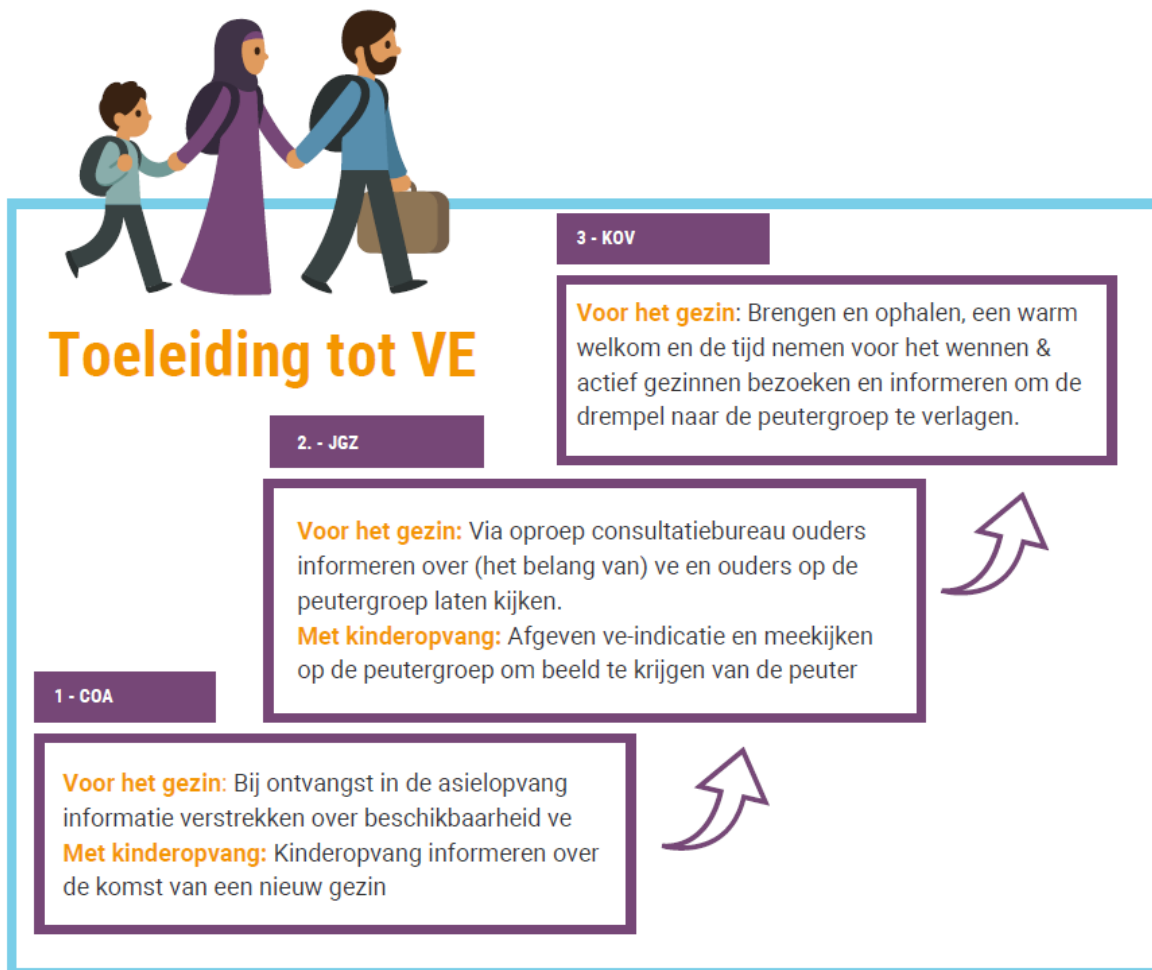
Toeleiding tot VE

3 - KOV

Voor het gezin: Brengen en ophalen, een warm welkom en de tijd nemen voor het wennen & actief gezinnen bezoeken en informeren om de drempel naar de peutergroep te verlagen.

2. - JGZ

Voor het gezin: Via oproep consultatiebureau ouders informeren over (het belang van) ve en ouders op de peutergroep laten kijken.
Met kinderopvang: Afgeven ve-indicatie en meekijken op de peutergroep om beeld te krijgen van de peuter

1 - COA

Voor het gezin: Bij ontvangst in de asielopvang informatie verstrekken over beschikbaarheid ve
Met kinderopvang: Kinderopvang informeren over de komst van een nieuw gezin